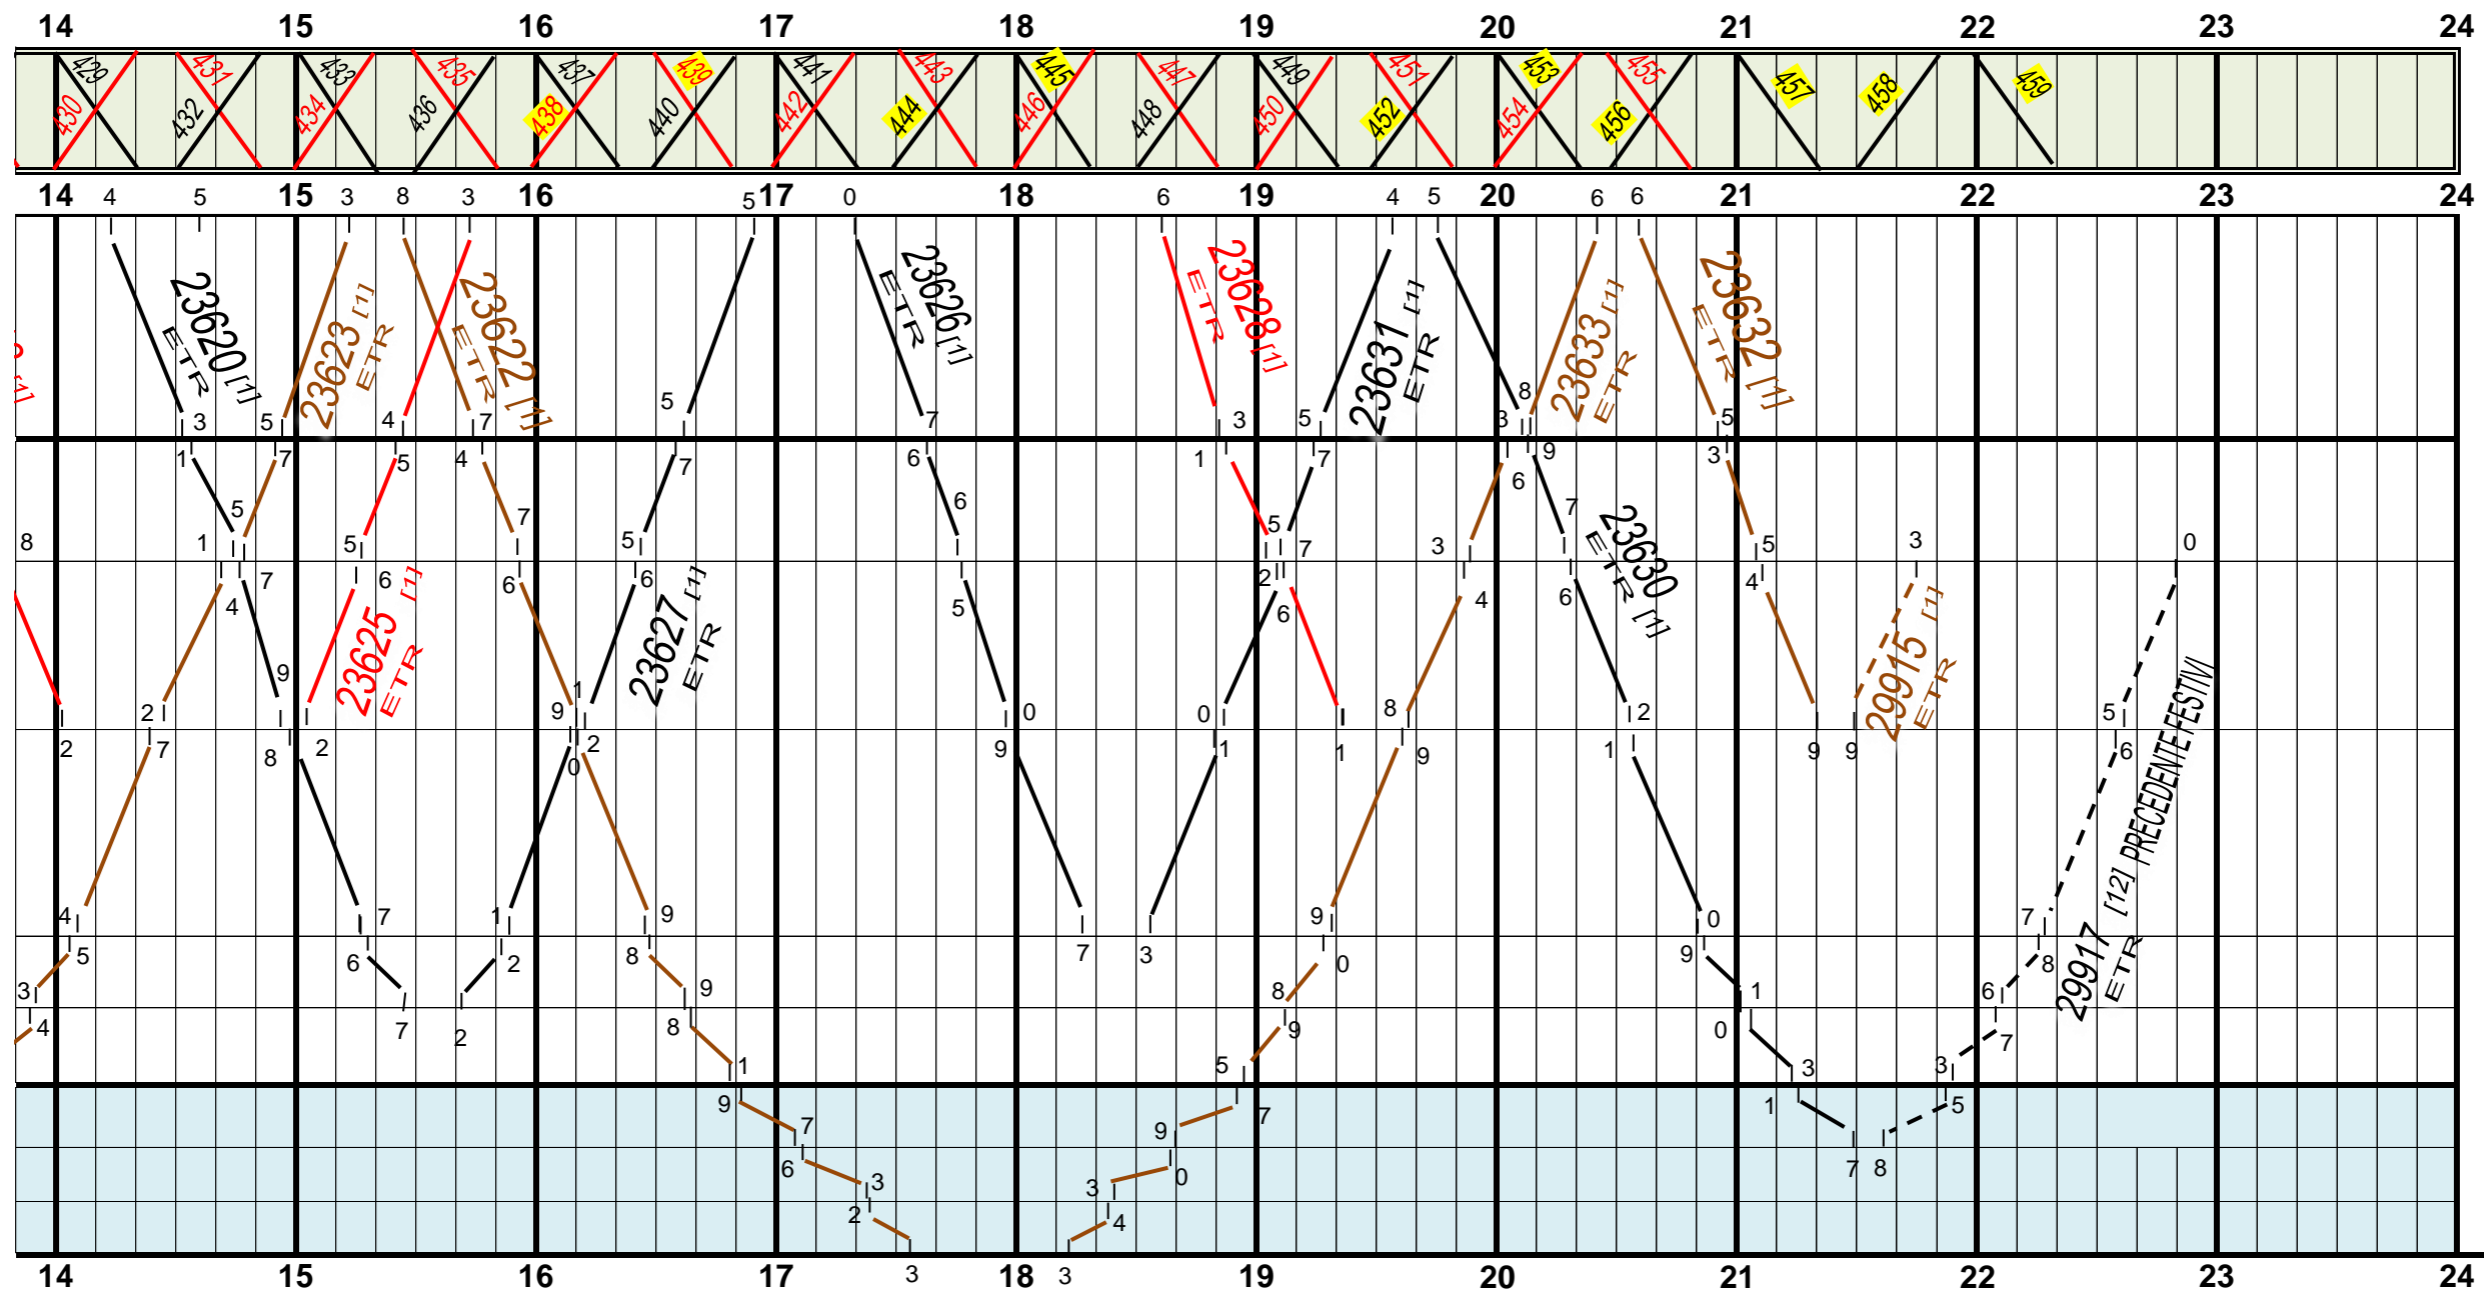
14 15 16 17 18 19 20 21 22 23 24

429 430 431 432 433 434 435 436 437 438 439 440 441 442 443 444 445 446 447 448 449 450 451 452 453 454 455 456 457 458 459

14 4 5 15 3 8 3 16 5 17 0 18 6 19 4 5 20 6 6 21 22 23 24

23620 ETR [1]
23623 [1] ETR
23622 ETR [1]
23626 ETR [1]
23628 ETR [1]
23631 [1] ETR
23633 [1] ETR
23632 ETR [1]
23625 [1] ETR
23627 [1] ETR
23630 ETR [1]
29915 [1] ETR
29917 ETR
[12] PRECEDENTE FESTIVI

14 15 16 17 3 18 3 19 20 21 22 23 24